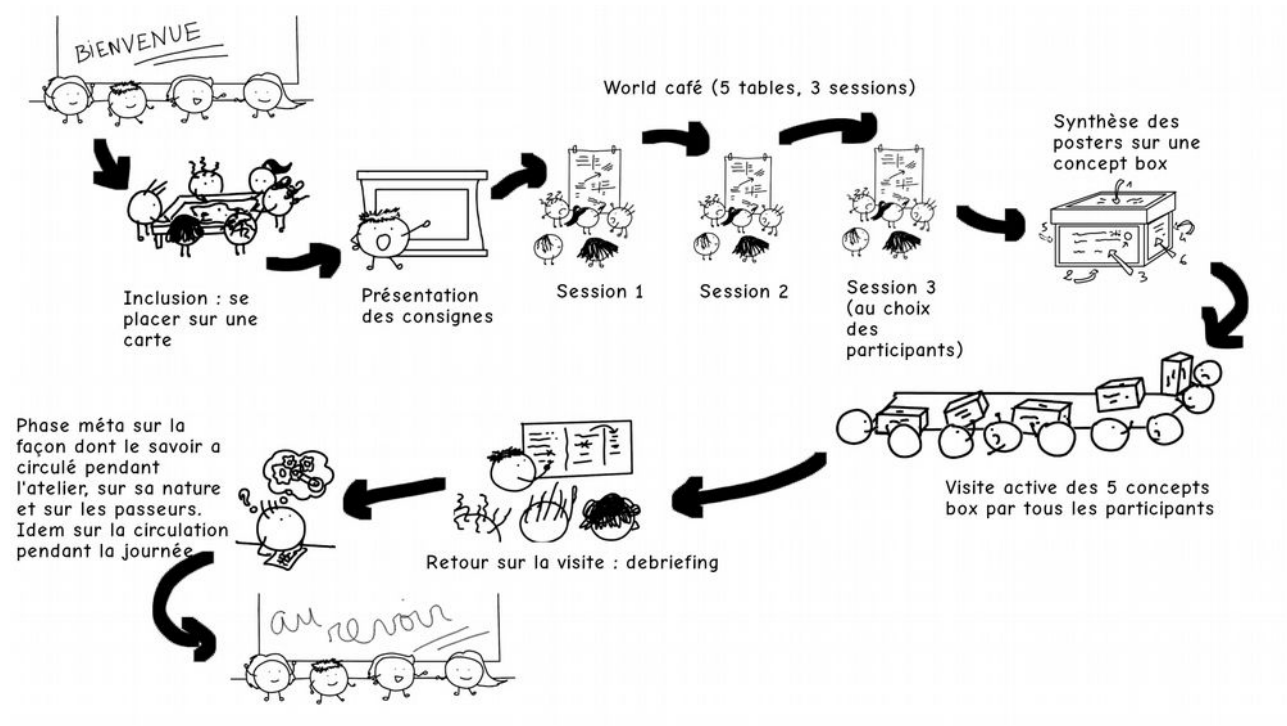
BIENVENUE

Inclusion : se placer sur une carte

Présentation des consignes

World café (5 tables, 3 sessions)

Session 1

Session 2

Session 3 (au choix des participants)

Synthèse des posters sur une concept box

Visite active des 5 concepts box par tous les participants

Retour sur la visite : debriefing

Phase méta sur la façon dont le savoir a circulé pendant l'atelier, sur sa nature et sur les passeurs. Idem sur la circulation pendant la journée

au revoir